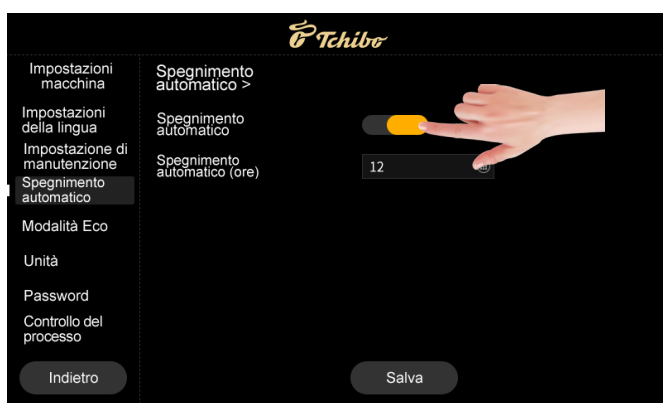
Tchibo

Impostazioni macchina

Impostazioni della lingua

Impostazione di manutenzione

Spegnimento automatico

Modalità Eco

Unità

Password

Controllo del processo

Indietro

Spegnimento automatico >

Spegnimento automatico

Spegnimento automatico (ore)

12

Salva